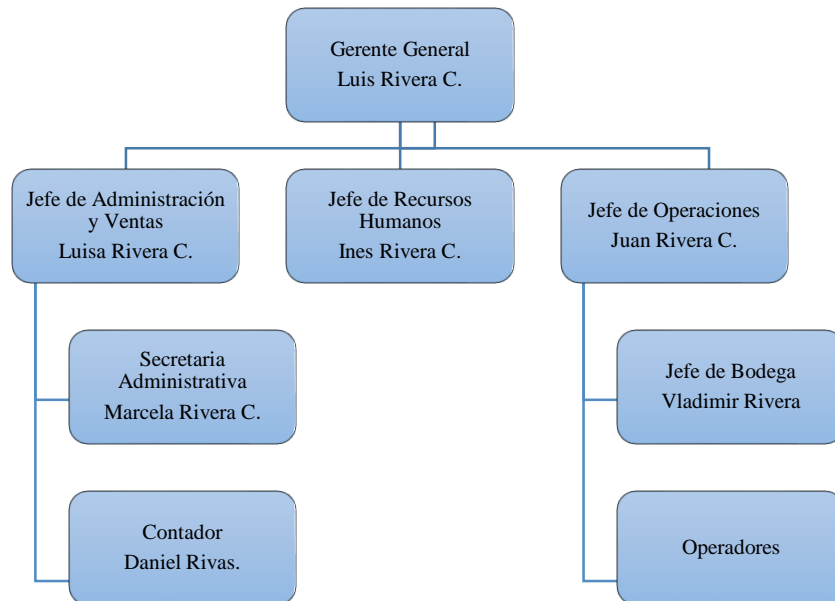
Gerente General
Luis Rivera C.

Jefe de Administración y Ventas
Luisa Rivera C.

Jefe de Recursos Humanos
Ines Rivera C.

Jefe de Operaciones
Juan Rivera C.

Secretaria Administrativa
Marcela Rivera C.

Contador
Daniel Rivas.

Jefe de Bodega
Vladimir Rivera

Operadores